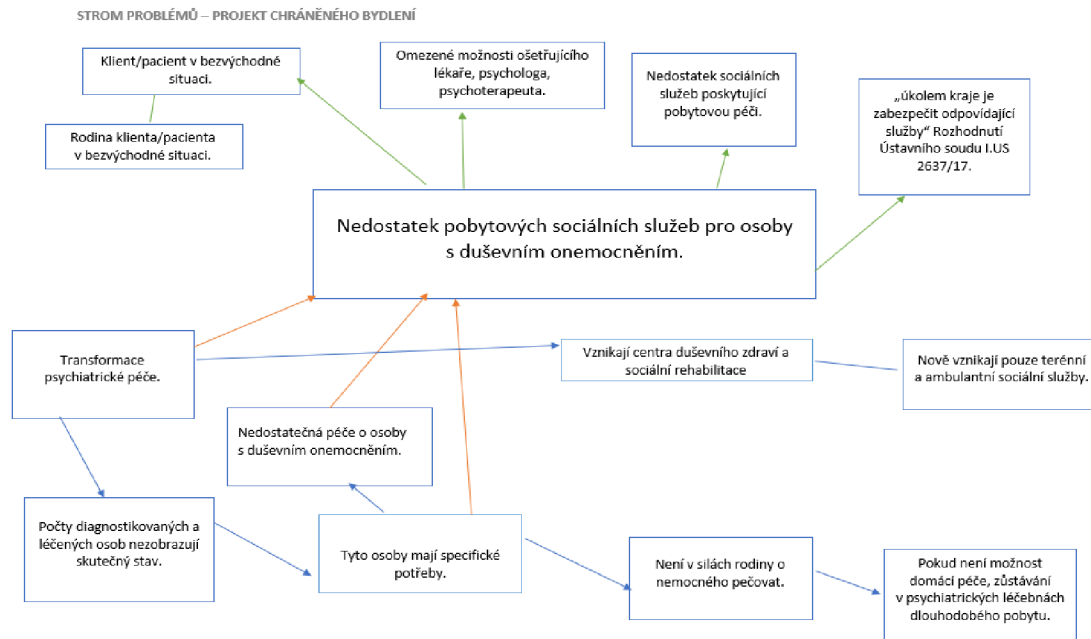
STROM PROBLÉMŮ – PROJEKT CHRÁNĚNÉHO BYDLENÍ

Klient/pacient v bezvýchodné situaci.

Rodina klienta/pacienta v bezvýchodné situaci.

Omezené možnosti ošetřujícího lékaře, psychologa, psychoterapeuta.

Nedostatek sociálních služeb poskytující pobytovou péči.

„úkolem kraje je zabezpečit odpovídající služby" Rozhodnutí Ústavního soudu I.US 2637/17.

Nedostatek pobytových sociálních služeb pro osoby s duševním onemocněním.

Transformace psychiatrické péče.

Vznikají centra duševního zdraví a sociální rehabilitace

Nově vznikají pouze terénní a ambulantní sociální služby.

Nedostatečná péče o osoby s duševním onemocněním.

Počty diagnostikovaných a léčených osob nezobrazují skutečný stav.

Tyto osoby mají specifické potřeby.

Není v silách rodiny o nemocného pečovat.

Pokud není možnost domácí péče, zůstávání v psychiatrických léčebnách dlouhodobého pobytu.